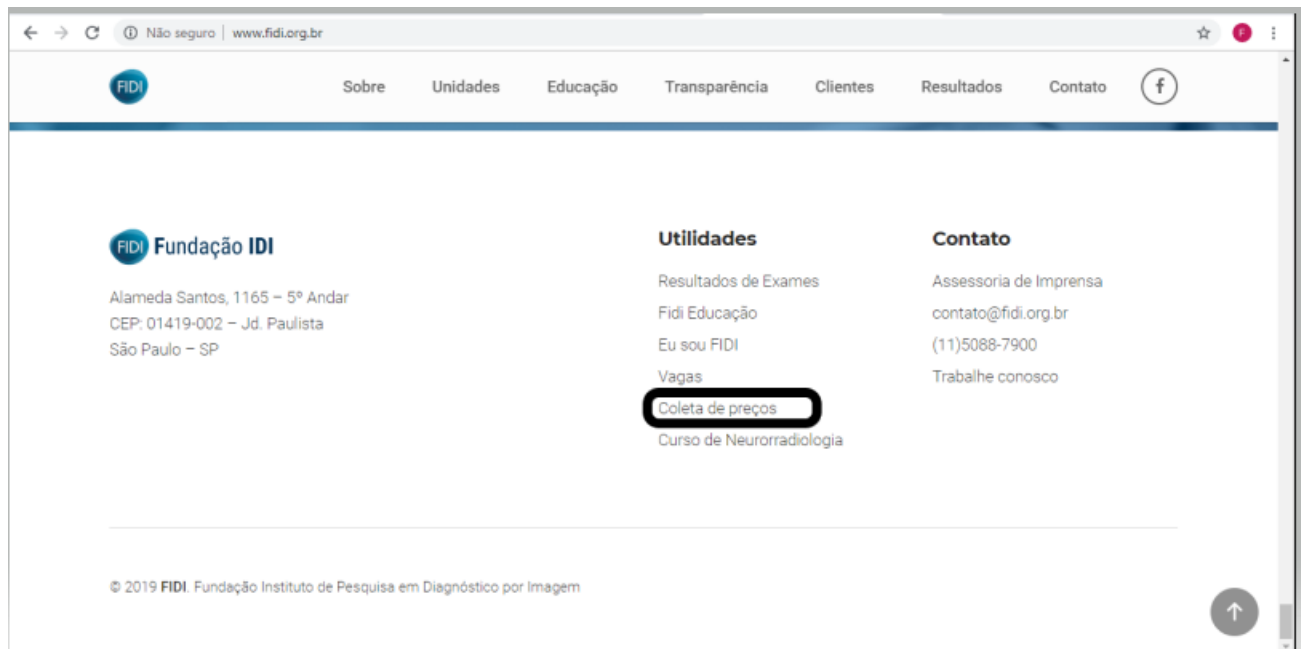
Não seguro | www.fidi.org.br

FIDI

Sobre Unidades Educação Transparência Clientes Resultados Contato f

FIDI Fundação IDI

Alameda Santos, 1165 – 5º Andar
CEP: 01419-002 – Jd. Paulista
São Paulo – SP

Utilidades

Resultados de Exames
Fidi Educação
Eu sou FIDI
Vagas
Coleta de preços
Curso de Neurorradiologia

Contato

Assessoria de Imprensa
contato@fidi.org.br
(11)5088-7900
Trabalhe conosco

© 2019 FIDI. Fundação Instituto de Pesquisa em Diagnóstico por Imagem